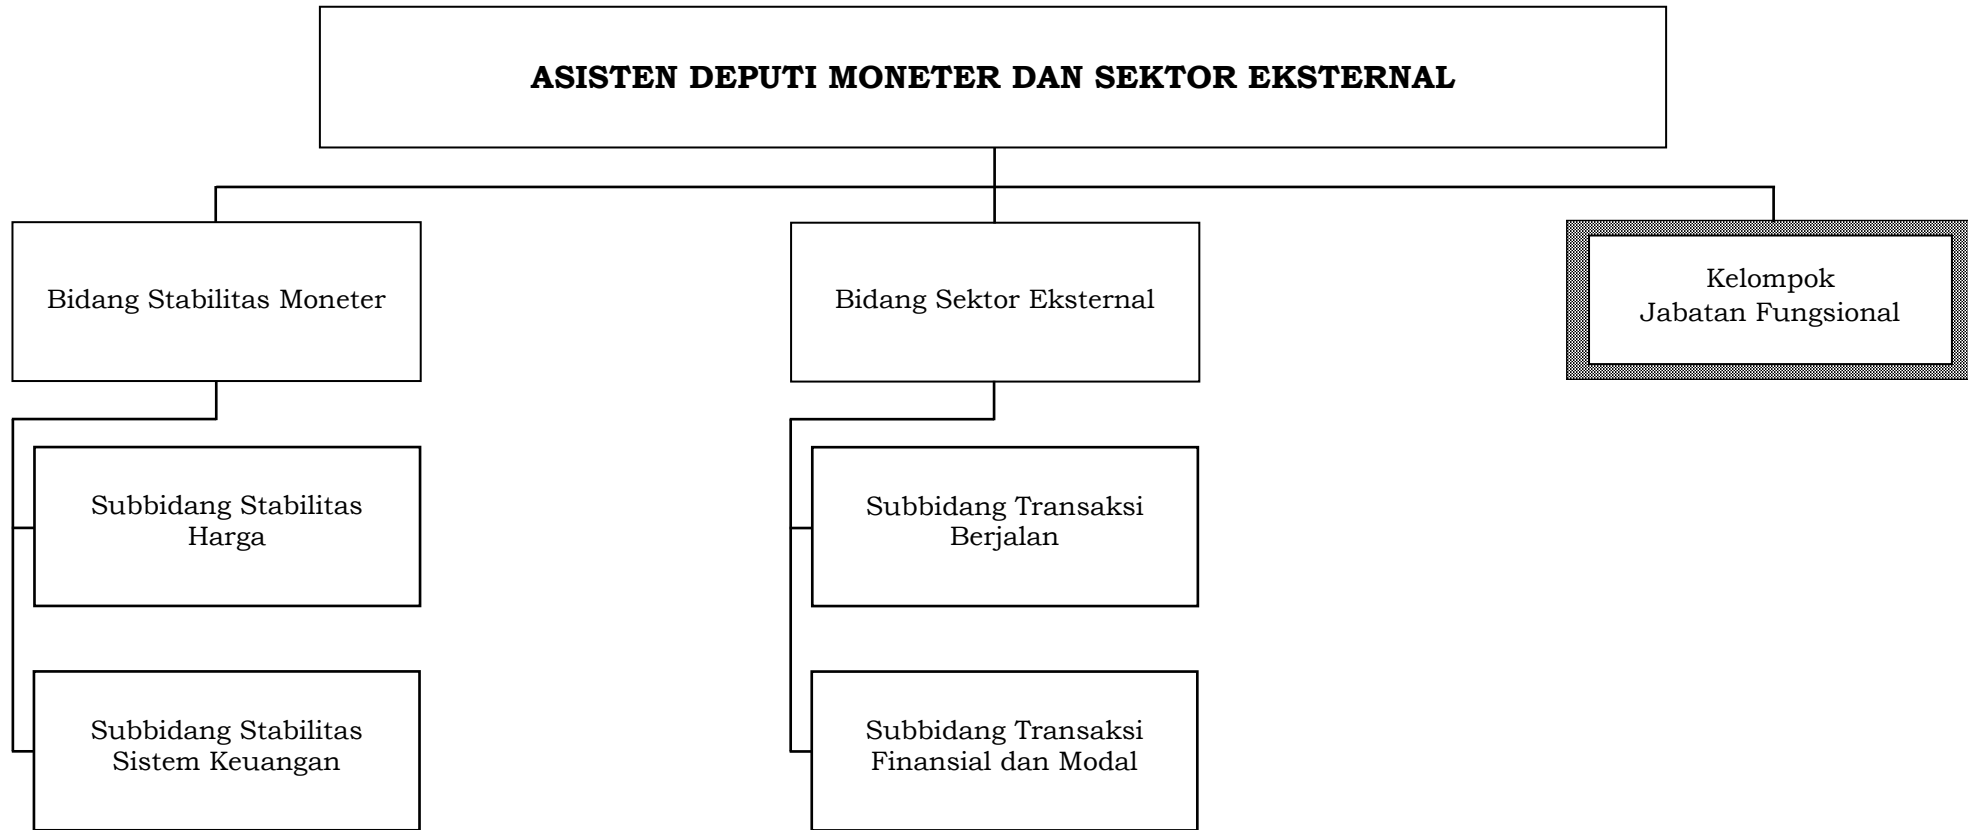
ASISTEN DEPUTI MONETER DAN SEKTOR EKSTERNAL

Bidang Stabilitas Moneter

Bidang Sektor Eksternal

Kelompok Jabatan Fungsional

Subbidang Stabilitas Harga

Subbidang Stabilitas Sistem Keuangan

Subbidang Transaksi Berjalan

Subbidang Transaksi Finansial dan Modal